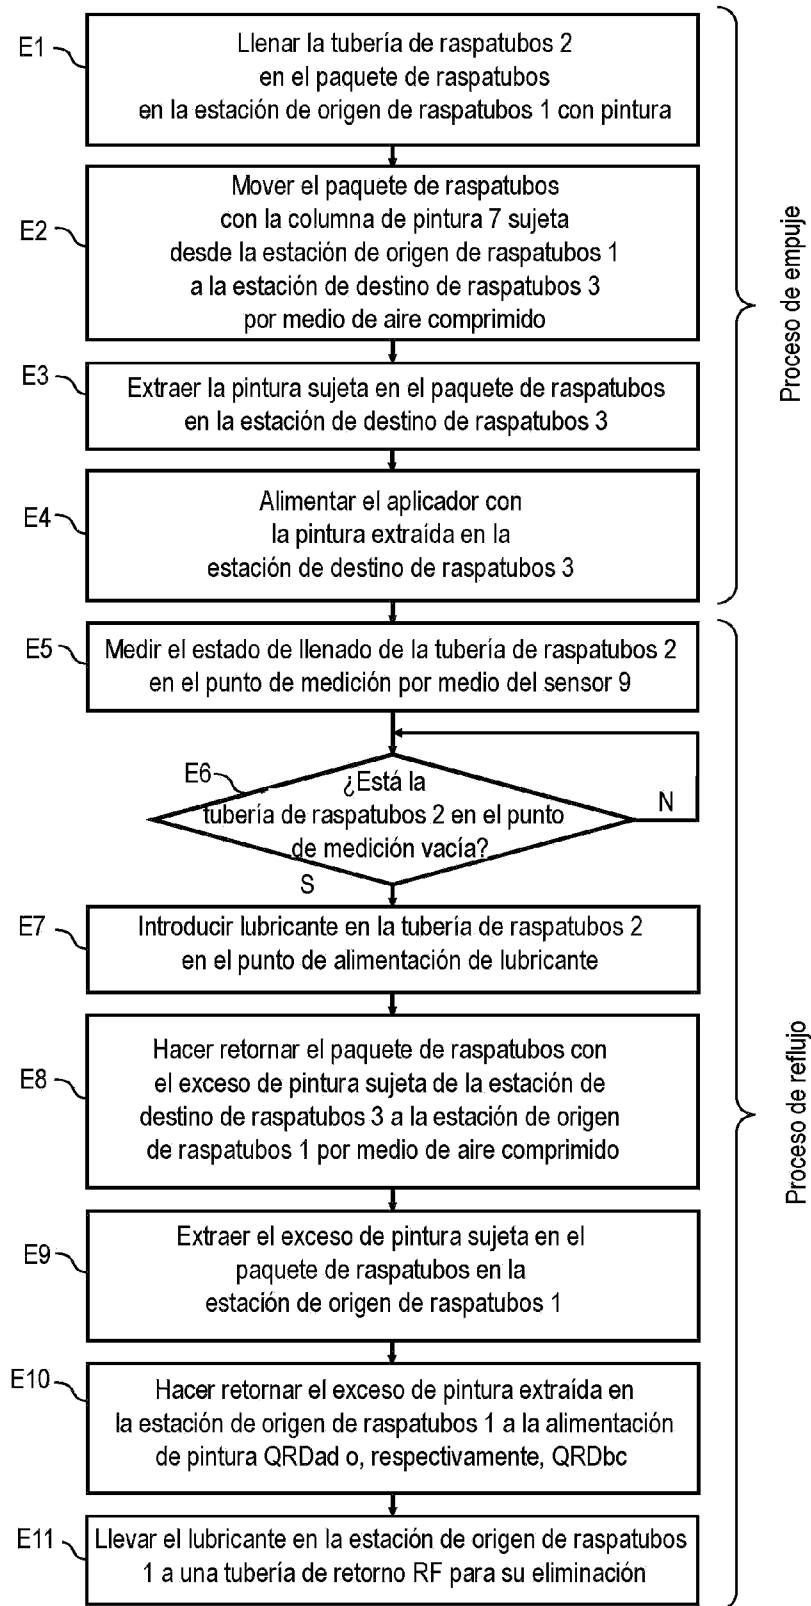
E1 Llenar la tubería de raspatubos 2 en el paquete de raspatubos en la estación de origen de raspatubos 1 con pintura

E2 Mover el paquete de raspatubos con la columna de pintura 7 sujeta desde la estación de origen de raspatubos 1 a la estación de destino de raspatubos 3 por medio de aire comprimido

E3 Extraer la pintura sujeta en el paquete de raspatubos en la estación de destino de raspatubos 3

E4 Alimentar el aplicador con la pintura extraída en la estación de destino de raspatubos 3

Proceso de empuje

E5 Medir el estado de llenado de la tubería de raspatubos 2 en el punto de medición por medio del sensor 9

E6 ¿Está la tubería de raspatubos 2 en el punto de medición vacía?

N

S

E7 Introducir lubricante en la tubería de raspatubos 2 en el punto de alimentación de lubricante

E8 Hacer retornar el paquete de raspatubos con el exceso de pintura sujeta de la estación de destino de raspatubos 3 a la estación de origen de raspatubos 1 por medio de aire comprimido

E9 Extraer el exceso de pintura sujeta en el paquete de raspatubos en la estación de origen de raspatubos 1

E10 Hacer retornar el exceso de pintura extraída en la estación de origen de raspatubos 1 a la alimentación de pintura QRDad o, respectivamente, QRDbc

E11 Llevar el lubricante en la estación de origen de raspatubos 1 a una tubería de retorno RF para su eliminación

Proceso de reflujo